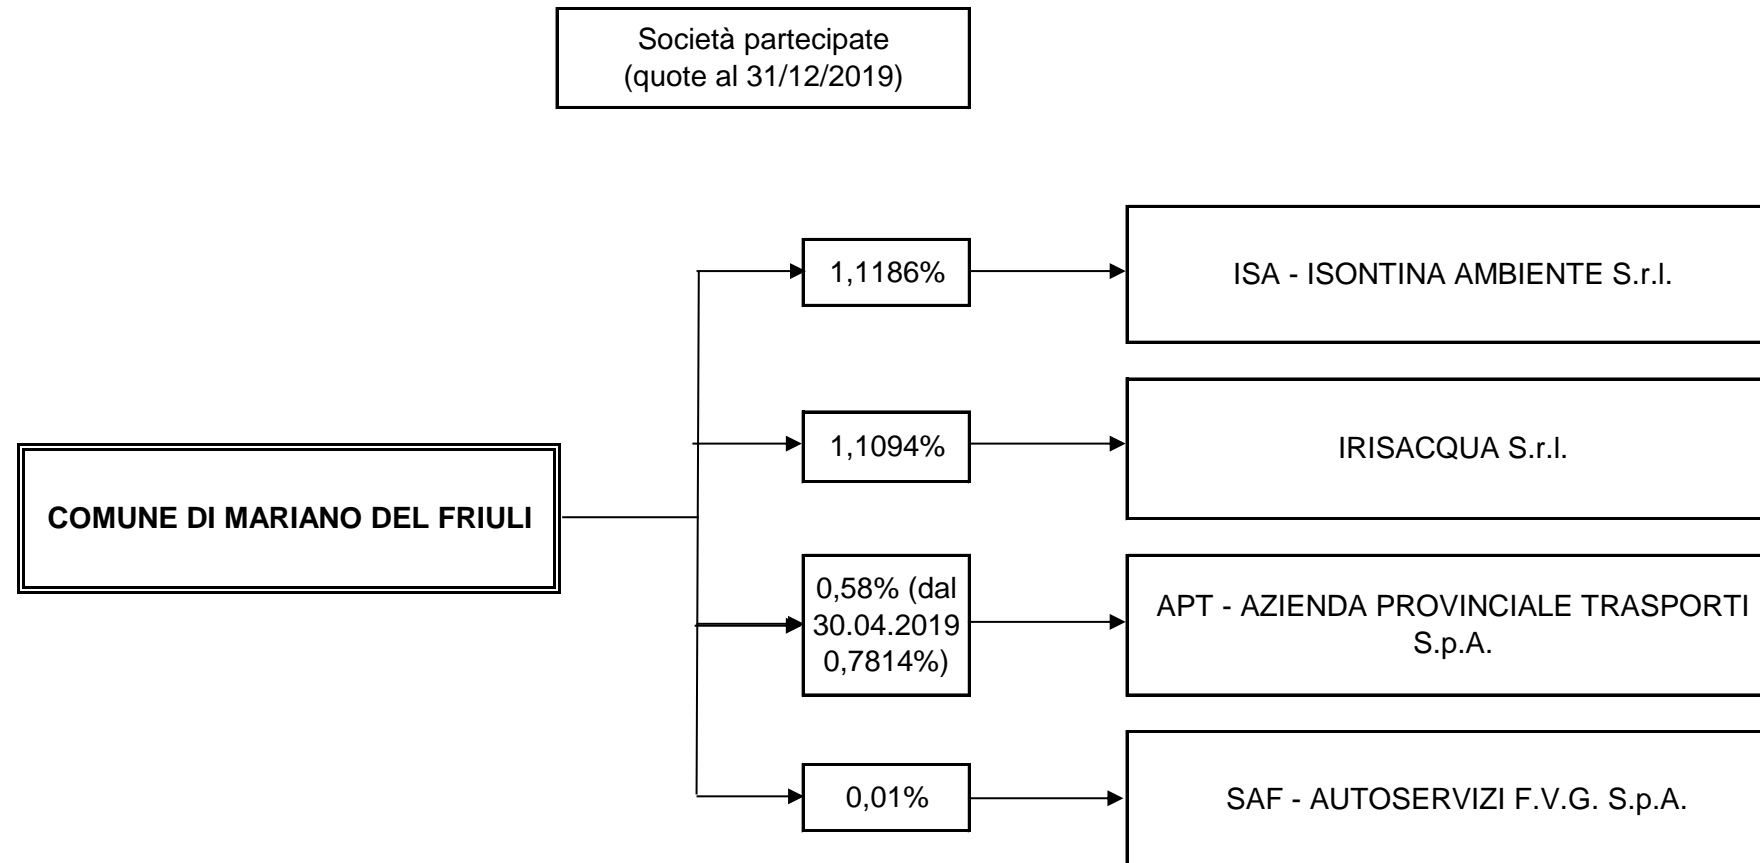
Società partecipate
(quote al 31/12/2019)

COMUNE DI MARIANO DEL FRIULI

1,1186%

ISA - ISONTINA AMBIENTE S.r.l.

1,1094%

IRISACQUA S.r.l.

0,58% (dal 30.04.2019 0,7814%)

APT - AZIENDA PROVINCIALE TRASPORTI S.p.A.

0,01%

SAF - AUTOSERVIZI F.V.G. S.p.A.